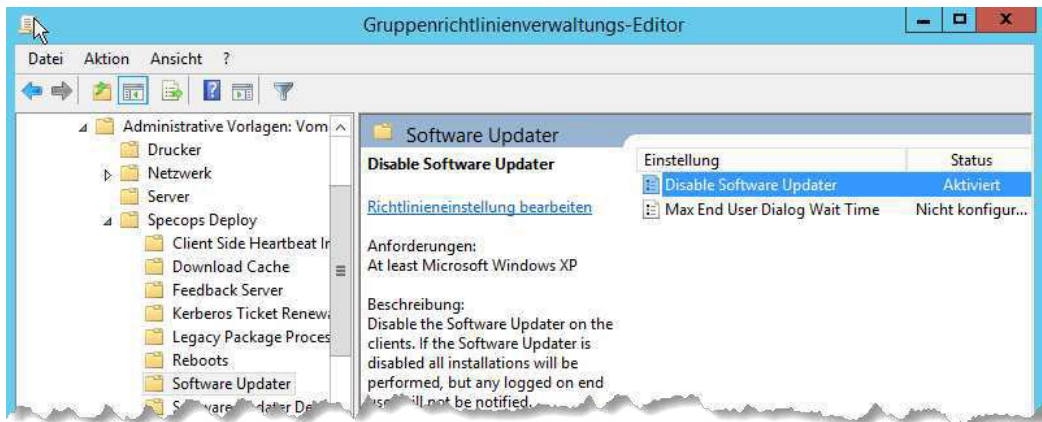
Gruppenrichtlinienverwaltungs-Editor

Datei Aktion Ansicht ?

Administrative Vorlagen: Vom
Drucker
Netzwerk
Server
Specops Deploy
Client Side Heartbeat In
Download Cache
Feedback Server
Kerberos Ticket Renewa
Legacy Package Proces
Reboots
Software Updater
S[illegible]ware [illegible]dater De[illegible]

Software Updater

Disable Software Updater

Richtlinieneinstellung bearbeiten

Anforderungen:
At least Microsoft Windows XP

Beschreibung:
Disable the Software Updater on the clients. If the Software Updater is disabled all installations will be performed, but any logged on end use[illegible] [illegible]ill not be notified.

| Einstellung | Status |
|---|---|
| Disable Software Updater | Aktiviert |
| Max End User Dialog Wait Time | Nicht konfigur... |